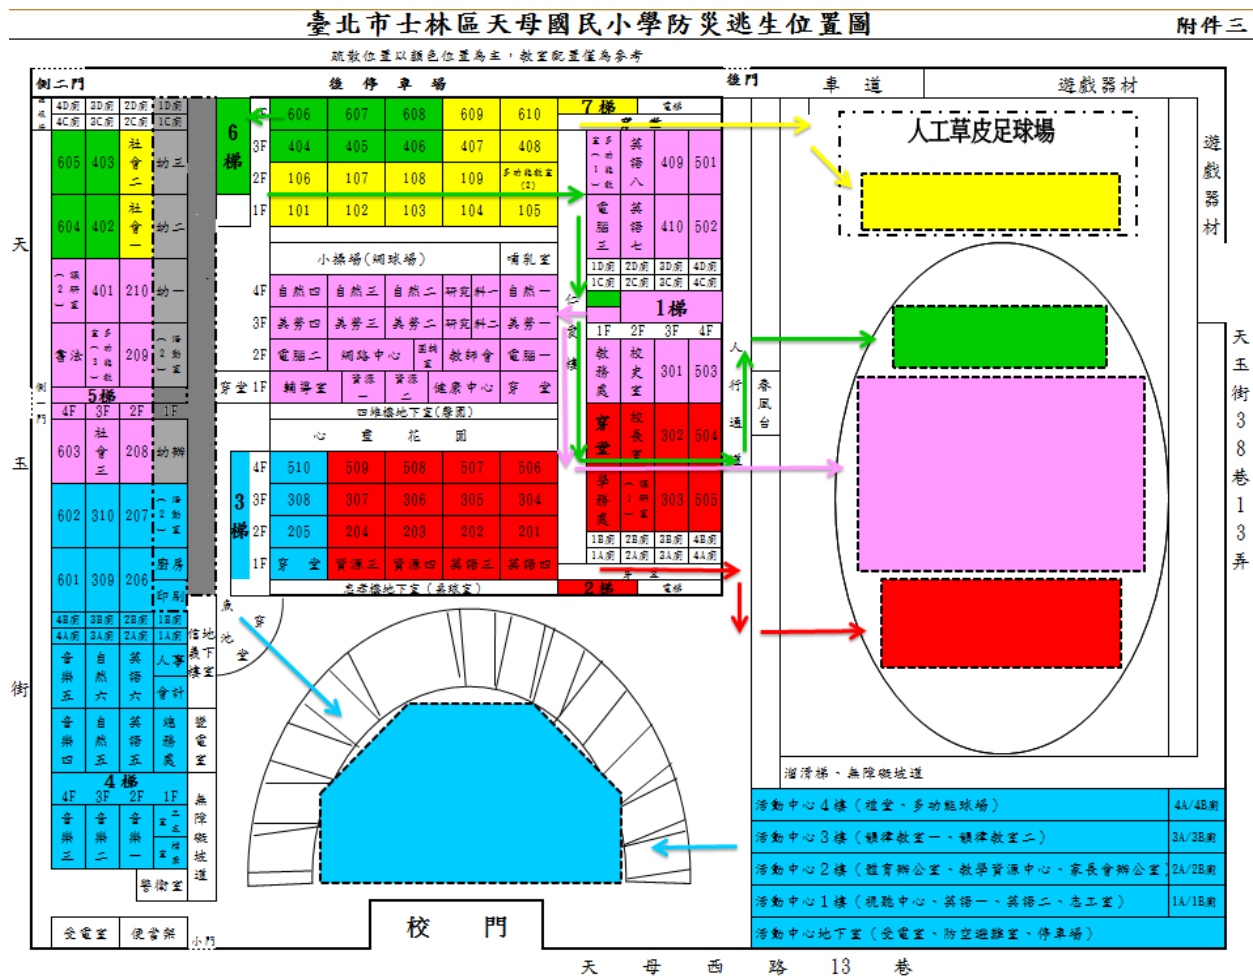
臺北市士林區天母國民小學防災逃生位置圖

附件三

疏散位置以顏色位置為主，教室配置僅為參考

側二門

後停車場

後門

車道

遊戲器材

4D廁 3D廁 2D廁 1D廁
4C廁 3C廁 2C廁 1C廁

605 403 社會二 幼三
604 402 社會一 幼二
(一溝2研一) 401 210 幼一
書法 (室多功能3教) 209 (一溝2通室)

5棟
4F 3F 2F 1F

603 社會三 208 幼辦
602 310 207 (一溝2通室)
601 309 206 廚房 印刷

4B廁 3B廁 2B廁 1B廁
4A廁 3A廁 2A廁 1A廁

音樂五 自然六 英語六 人事 會計
音樂四 自然五 英語五 總務處 變電室

4棟
4F 3F 2F 1F
音樂三 音樂二 音樂一 (室一工志) (室一輔補) 無障礙坡道

警衛室

受電室 便當架

小門

6棟

4F 606 607 608 609 610
3F 404 405 406 407 408
2F 106 107 108 109 多功能教室(2)
1F 101 102 103 104 105

7棟 電梯
穿堂

室多功(一1能教) 電腦三 英語八 英語七 409 501 410 502

1D廁 2D廁 3D廁 4D廁
1C廁 2C廁 3C廁 4C廁

小操場(網球場) 哺乳室

4F 自然四 自然三 自然二 研究科一 自然一
3F 美勞四 美勞三 美勞二 研究科二 美勞一
2F 電腦二 網路中心 圖書室 教師會 電腦一
穿堂 1F 輔導室 資源一 資源二 健康中心 穿堂

四維樓地下室(學園)

心靈花園

仁愛樓

1棟
1F 2F 3F 4F
教務處 校史室 301 503
穿堂 校長室 302 504
學務處 (一溝1研室) 303 505

1B廁 2B廁 3B廁 4B廁
1A廁 2A廁 3A廁 4A廁

人行通道

春風台

3棟
4F 510 509 508 507 506
3F 308 307 306 305 304
2F 205 204 203 202 201
1F 穿堂 資源三 資源四 英語三 英語四

忠孝樓地下室(桌球室)

穿堂

2棟 電梯

信地義下樓室

魚池

穿堂

人工草皮足球場

遊戲器材

天

玉

街

天玉街38巷13弄

側一門

溜滑梯、無障礙坡道

| 活動中心4樓（禮堂、多功能球場） | 4A/4B廁 |
|---|---|
| 活動中心3樓（韻律教室一、韻律教室二） | 3A/3B廁 |
| 活動中心2樓（體育辦公室、教學資源中心、家長會辦公室） | 2A/2B廁 |
| 活動中心1樓（視聽中心、英語一、英語二、志工室） | 1A/1B廁 |
| 活動中心地下室（受電室、防空避難室、停車場） | |

校門

天母西路13巷